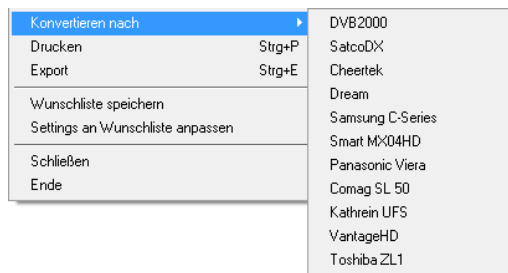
Konvertieren nach
Drucken Strg+P
Export Strg+E
Wunschliste speichern
Settings an Wunschliste anpassen
Schließen
Ende

DVB2000
SatcoDX
Cheertek
Dream
Samsung C-Series
Smart MX04HD
Panasonic Viera
Comag SL 50
Kathrein UFS
VantageHD
Toshiba ZL1